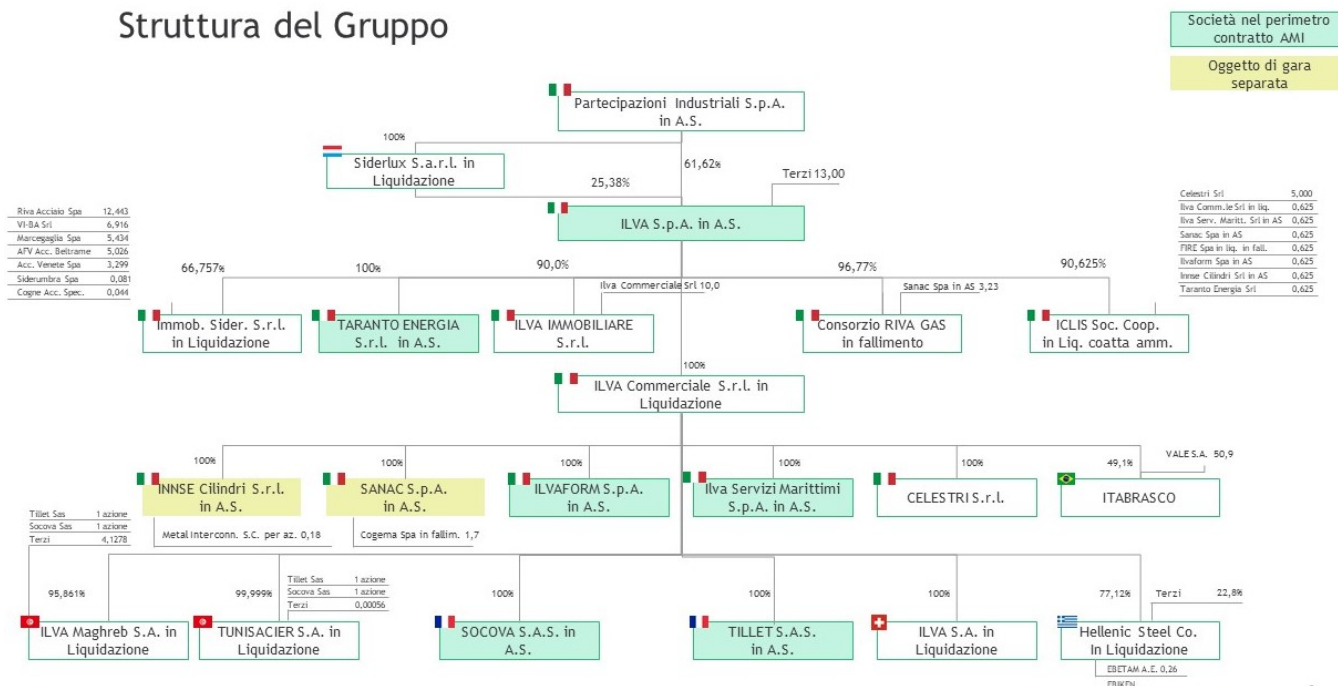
Struttura del Gruppo

Società nel perimetro contratto AMI

Oggetto di gara separata

Partecipazioni Industriali S.p.A. in A.S.

100%

Siderlux S.a.r.l. in Liquidazione

61,62%

25,38%

Terzi 13,00

| Riva Acciaio Spa | 12,443 |
|---|---|
| VI-BA Srl | 6,916 |
| Marcegaglia Spa | 5,434 |
| AFV Acc. Beltrame | 5,026 |
| Acc. Venete Spa | 3,299 |
| Siderumbra Spa | 0,081 |
| Cogne Acc. Spec. | 0,044 |

ILVA S.p.A. in A.S.

| Celestri Srl | 5,000 |
|---|---|
| Ilva Comm.le Srl in liq. | 0,625 |
| Ilva Serv. Maritt. Srl in AS | 0,625 |
| Sanac Spa in AS | 0,625 |
| FIRE Spa in liq. in fall. | 0,625 |
| Ilvaform Spa in AS | 0,625 |
| Innse Cilindri Srl in AS | 0,625 |
| Taranto Energia Srl | 0,625 |

66,757%

100%

90,0%

Ilva Commerciale Srl 10,0

96,77%

Sanac Spa in AS 3,23

90,625%

Immob. Sider. S.r.l. in Liquidazione

TARANTO ENERGIA S.r.l. in A.S.

ILVA IMMOBILIARE S.r.l.

Consorzio RIVA GAS in fallimento

ICLIS Soc. Coop. in Liq. coatta amm.

100%

ILVA Commerciale S.r.l. in Liquidazione

100%

100%

100%

100%

100%

49,1%

VALE S.A. 50,9

INNSE Cilindri S.r.l. in A.S.

SANAC S.p.A. in A.S.

ILVAFORM S.p.A. in A.S.

Ilva Servizi Marittimi S.p.A. in A.S.

CELESTRI S.r.l.

ITABRASCO

| Tillet Sas | 1 azione |
|---|---|
| Socova Sas | 1 azione |
| Terzi | 4,1278 |

Metal Interconn. S.C. per az. 0,18

Cogema Spa in fallim. 1,7

95,861%

99,999%

| Tillet Sas | 1 azione |
|---|---|
| Socova Sas | 1 azione |
| Terzi | 0,00056 |

100%

100%

100%

77,12%

Terzi 22,8%

ILVA Maghreb S.A. in Liquidazione

TUNISACIER S.A. in Liquidazione

SOCOVA S.A.S. in A.S.

TILLET S.A.S. in A.S.

ILVA S.A. in Liquidazione

Hellenic Steel Co. In Liquidazione

EBETAM A.E. 0,26

ERIKEN